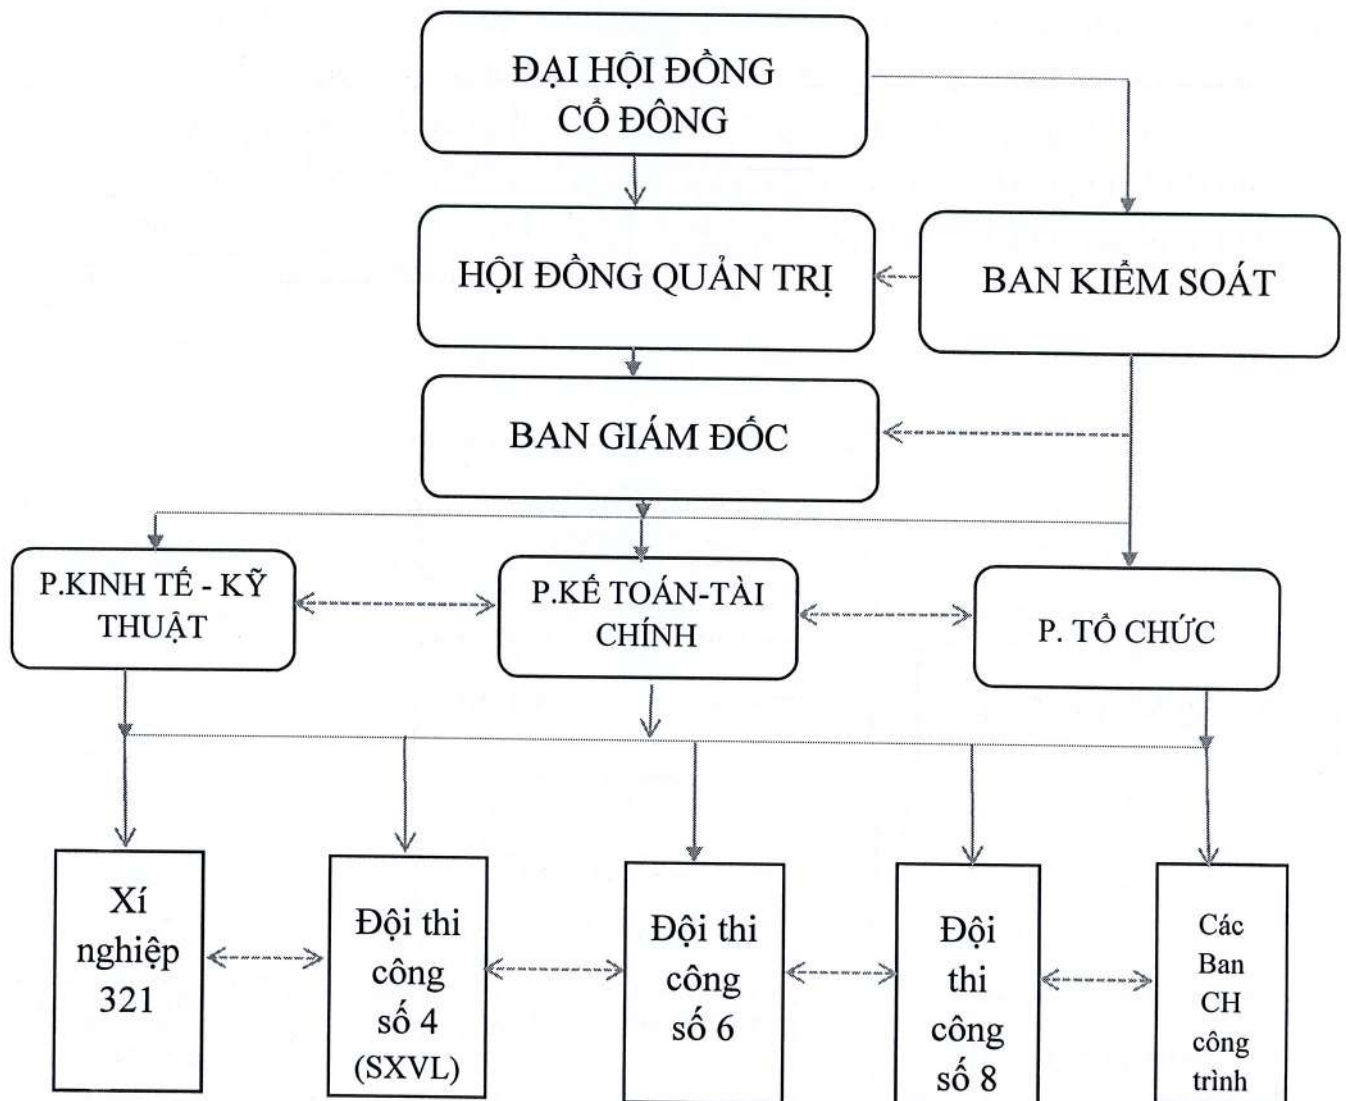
ĐẠI HỘI ĐỒNG CỔ ĐÔNG

HỘI ĐỒNG QUẢN TRỊ

BAN KIỂM SOÁT

BAN GIÁM ĐỐC

P.KINH TẾ - KỸ THUẬT

P.KẾ TOÁN-TÀI CHÍNH

P. TỔ CHỨC

Xí nghiệp 321

Đội thi công số 4 (SXVL)

Đội thi công số 6

Đội thi công số 8

Các Ban CH công trình